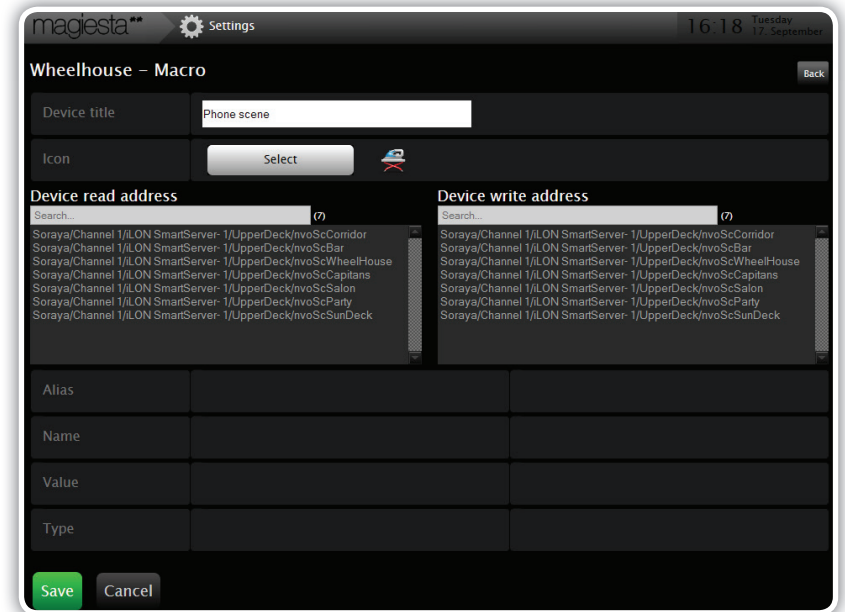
magiesta Settings

16:18 Tuesday 17. September

Wheelhouse - Macro

Back

Device title | Phone scene

Icon | Select

Device read address

Search... (7)

Soraya/Channel 1/iLON SmartServer- 1/UpperDeck/nvoScCorridor
Soraya/Channel 1/iLON SmartServer- 1/UpperDeck/nvoScBar
Soraya/Channel 1/iLON SmartServer- 1/UpperDeck/nvoScWheelHouse
Soraya/Channel 1/iLON SmartServer- 1/UpperDeck/nvoScCapitans
Soraya/Channel 1/iLON SmartServer- 1/UpperDeck/nvoScSalon
Soraya/Channel 1/iLON SmartServer- 1/UpperDeck/nvoScParty
Soraya/Channel 1/iLON SmartServer- 1/UpperDeck/nvoScSunDeck

Device write address

Search... (7)

Soraya/Channel 1/iLON SmartServer- 1/UpperDeck/nvoScCorridor
Soraya/Channel 1/iLON SmartServer- 1/UpperDeck/nvoScBar
Soraya/Channel 1/iLON SmartServer- 1/UpperDeck/nvoScWheelHouse
Soraya/Channel 1/iLON SmartServer- 1/UpperDeck/nvoScCapitans
Soraya/Channel 1/iLON SmartServer- 1/UpperDeck/nvoScSalon
Soraya/Channel 1/iLON SmartServer- 1/UpperDeck/nvoScParty
Soraya/Channel 1/iLON SmartServer- 1/UpperDeck/nvoScSunDeck

Alias

Name

Value

Type

Save Cancel